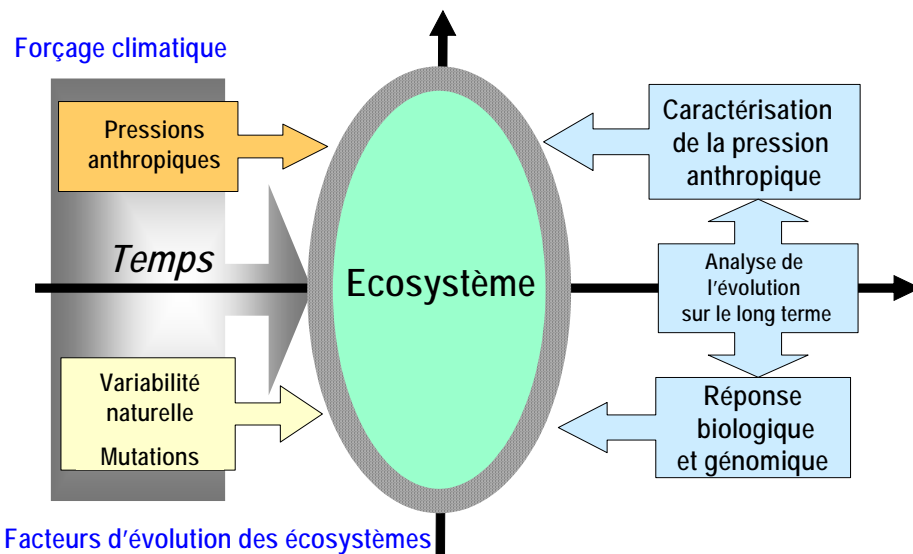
Forçage climatique

Pressions anthropiques

Temps

Variabilité naturelle

Mutations

Ecosystème

Caractérisation de la pression anthropique

Analyse de l'évolution sur le long terme

Réponse biologique et génomique

Facteurs d'évolution des écosystèmes